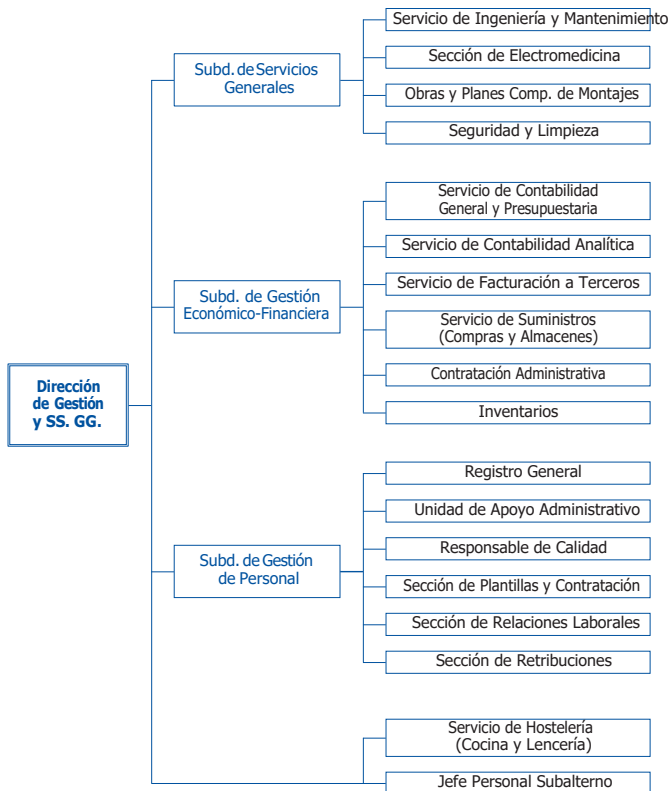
Dirección de Gestión y SS. GG.

Subd. de Servicios Generales

Servicio de Ingeniería y Mantenimiento

Sección de Electromedicina

Obras y Planes Comp. de Montajes

Seguridad y Limpieza

Subd. de Gestión Económico-Financiera

Servicio de Contabilidad General y Presupuestaria

Servicio de Contabilidad Analítica

Servicio de Facturación a Terceros

Servicio de Suministros (Compras y Almacenes)

Contratación Administrativa

Inventarios

Subd. de Gestión de Personal

Registro General

Unidad de Apoyo Administrativo

Responsable de Calidad

Sección de Plantillas y Contratación

Sección de Relaciones Laborales

Sección de Retribuciones

Servicio de Hostelería (Cocina y Lencería)

Jefe Personal Subalterno